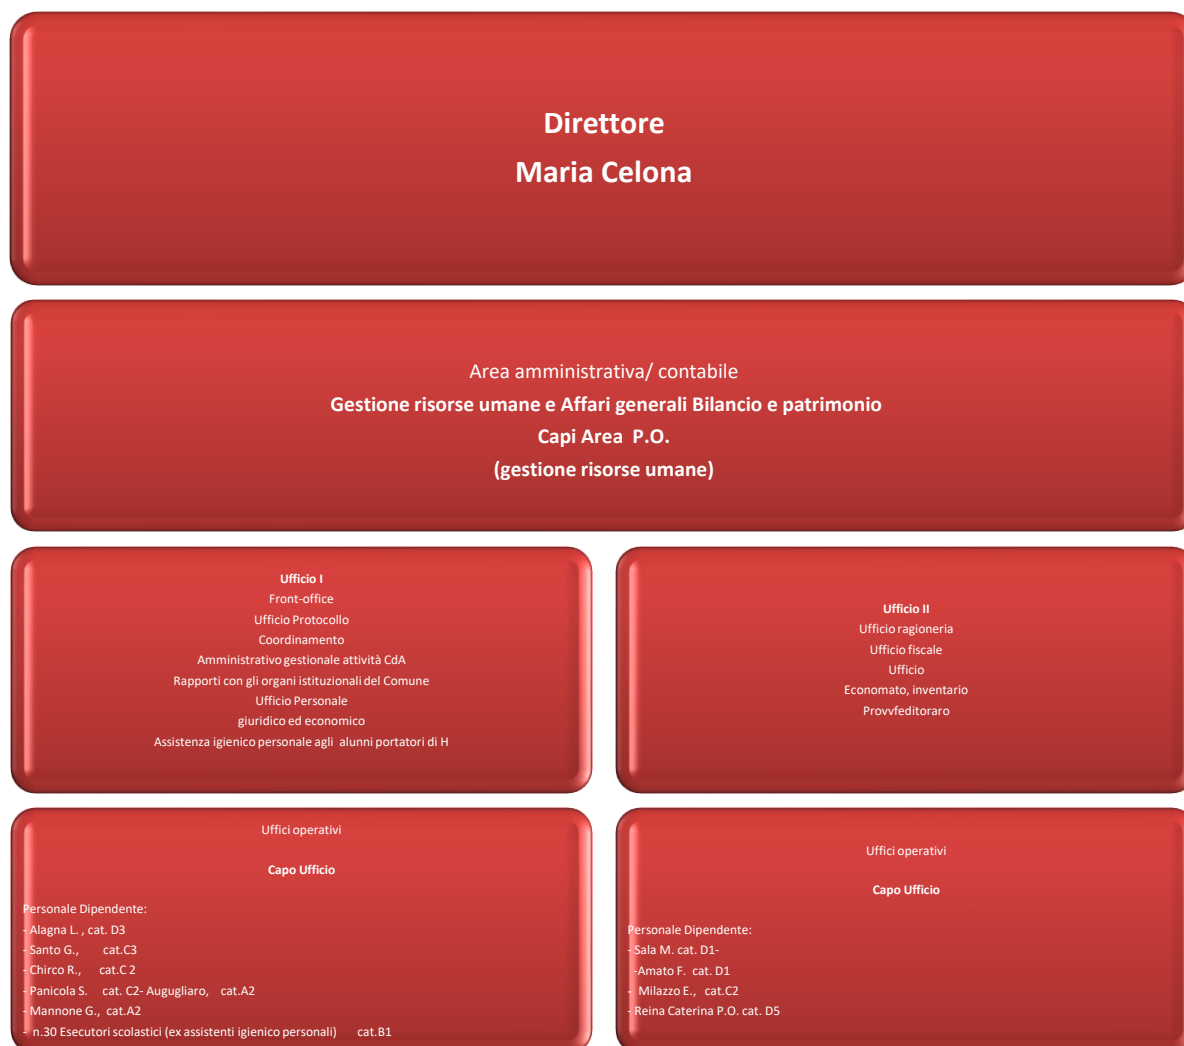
Direttore
Maria Celona

Area amministrativa/ contabile
Gestione risorse umane e Affari generali Bilancio e patrimonio
Capi Area P.O.
(gestione risorse umane)

Ufficio I
Front-office
Ufficio Protocollo
Coordinamento
Amministrativo gestionale attività CdA
Rapporti con gli organi istituzionali del Comune
Ufficio Personale
giuridico ed economico
Assistenza igienico personale agli alunni portatori di H

Ufficio II
Ufficio ragioneria
Ufficio fiscale
Ufficio
Economato, inventario
Provvfeditoraro

Uffici operativi

Capo Ufficio

Personale Dipendente:
- Alagna L. , cat. D3
- Santo G., cat.C3
- Chirco R., cat.C 2
- Panicola S. cat. C2- Augugliaro, cat.A2
- Mannone G., cat.A2
- n.30 Esecutori scolastici (ex assistenti igienico personali) cat.B1

Uffici operativi

Capo Ufficio

Personale Dipendente:
- Sala M. cat. D1-
-Amato F. cat. D1
- Milazzo E., cat.C2
- Reina Caterina P.O. cat. D5